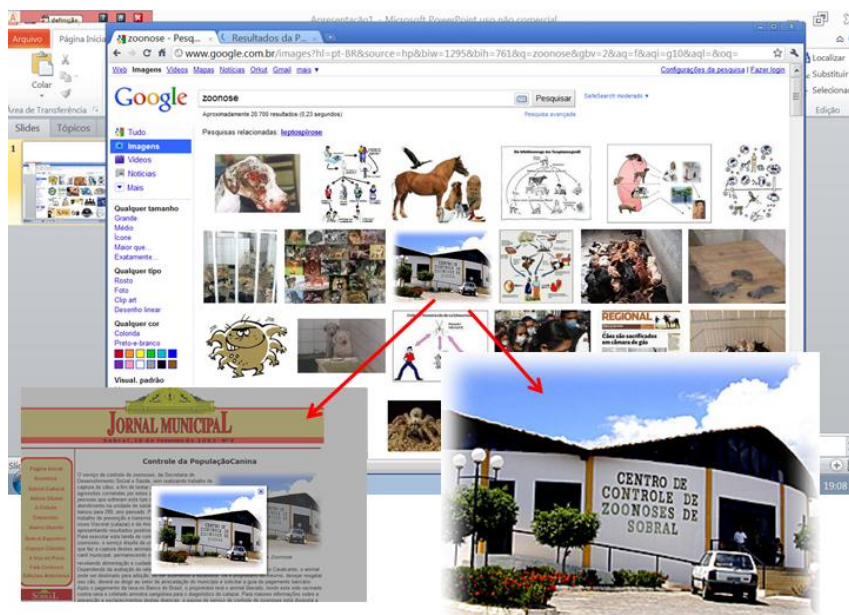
definição

Apresentação1 - Microsoft PowerPoint uso não comercial

Arquivo Página Inicial

Colar

Área de Transferência

Slides Tópicos

1

zoonose - Pesq... × Resultados da P... ×

www.google.com.br/images?hl=pt-BR&source=hp&biw=1295&bih=761&q=zoonose&gbv=2&aq=f&aqi=g10&aql=&oq=

Web Imagens Vídeos Mapas Notícias Orkut Gmail mais ▾

Configurações da pesquisa | Fazer login

Google

zoonose

Pesquisar

SafeSearch moderado ▾

Aproximadamente 20.700 resultados (0,23 segundos)

Pesquisa avançada

Pesquisas relacionadas: leptospirose

Tudo

Imagens

Vídeos

Notícias

Mais

Qualquer tamanho
Grande
Médio
Ícone
Maior que...
Exatamente...

Qualquer tipo
Rosto
Foto
Clip art
Desenho linear

Qualquer cor
Colorida
Preto-e-branco

Visual. padrão

REGIONAL

Cães são sacrificados em câmara de gás

Localizar
Substituir
Selecionar
Edição

19:08

JORNAL MUNICIPAL

Controle da PopulaçãoCanina

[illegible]

CENTRO DE CONTROLE DE ZOONOSES DE SOBRAL

SOBRAL